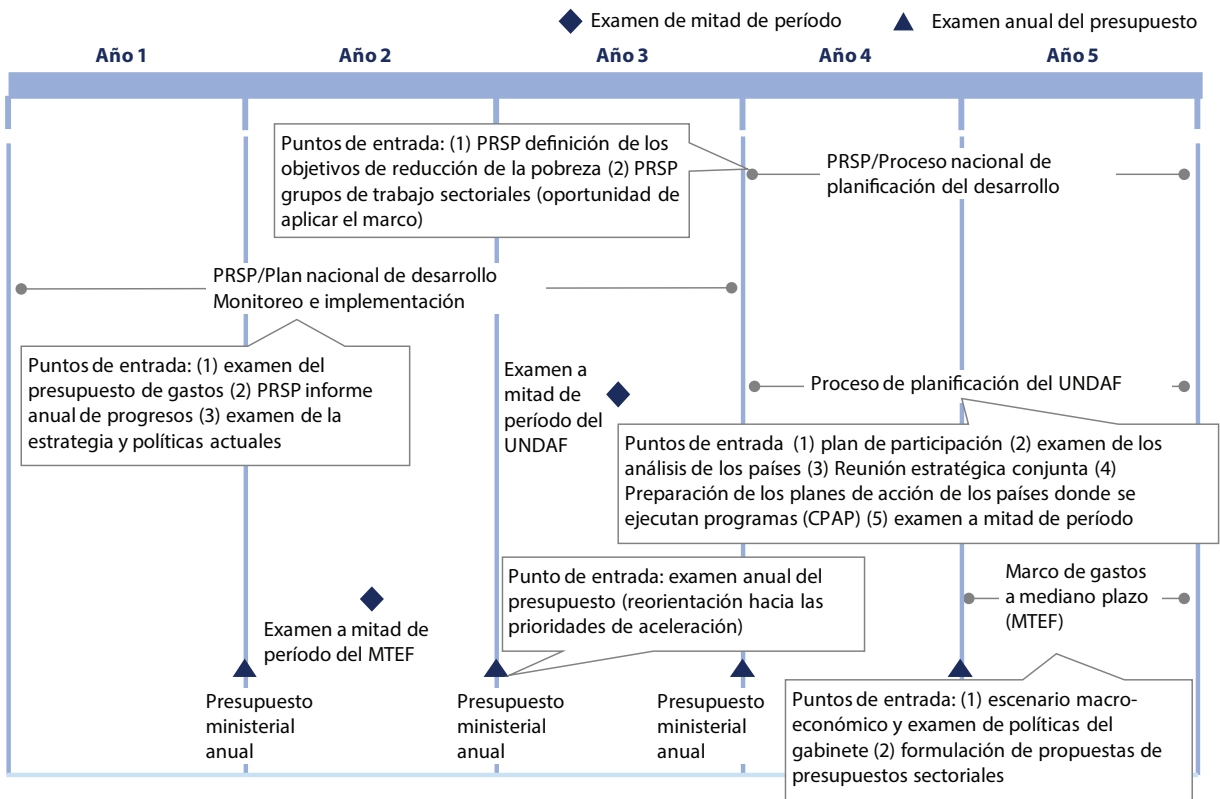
Examen de mitad de período

Examen anual del presupuesto

Año 1

Año 2

Año 3

Año 4

Año 5

Puntos de entrada: (1) PRSP definición de los objetivos de reducción de la pobreza (2) PRSP grupos de trabajo sectoriales (oportunidad de aplicar el marco)

PRSP/Proceso nacional de planificación del desarrollo

PRSP/Plan nacional de desarrollo Monitoreo e implementación

Puntos de entrada: (1) examen del presupuesto de gastos (2) PRSP informe anual de progresos (3) examen de la estrategia y políticas actuales

Examen a mitad de período del UNDAF

Proceso de planificación del UNDAF

Puntos de entrada (1) plan de participación (2) examen de los análisis de los países (3) Reunión estratégica conjunta (4) Preparación de los planes de acción de los países donde se ejecutan programas (CPAP) (5) examen a mitad de período

Punto de entrada: examen anual del presupuesto (reorientación hacia las prioridades de aceleración)

Marco de gastos a mediano plazo (MTEF)

Examen a mitad de período del MTEF

Presupuesto ministerial anual

Presupuesto ministerial anual

Presupuesto ministerial anual

Puntos de entrada: (1) escenario macroeconómico y examen de políticas del gabinete (2) formulación de propuestas de presupuestos sectoriales